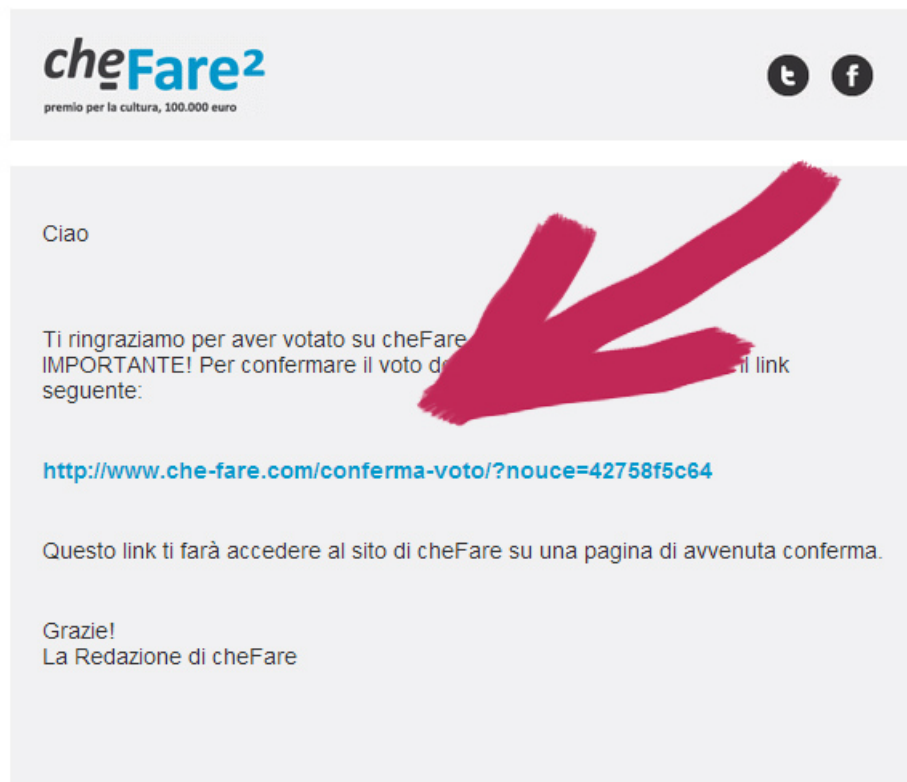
cheFare²
premio per la cultura, 100.000 euro

t f

Ciao

Ti ringraziamo per aver votato su cheFare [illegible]
IMPORTANTE! Per confermare il voto d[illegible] il link seguente:

http://www.che-fare.com/conferma-voto/?nouce=42758f5c64

Questo link ti farà accedere al sito di cheFare su una pagina di avvenuta conferma.

Grazie!
La Redazione di cheFare